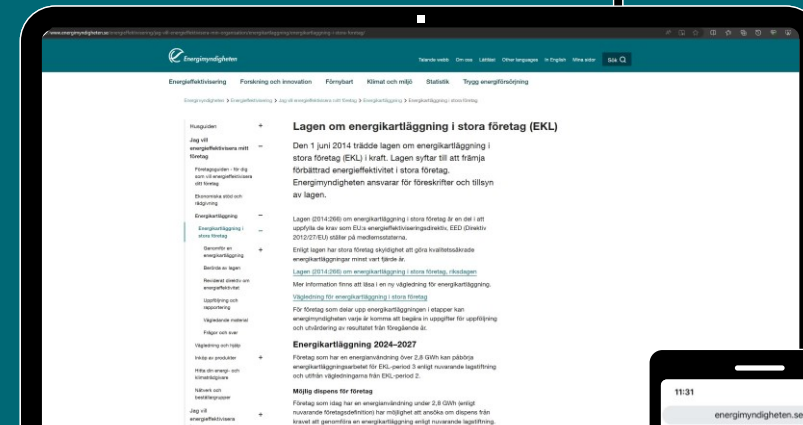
www.energimyndigheten.se/energieffektivisering/jag-vill-energieffektivisera-min-organisation/energikartlaggning/energikartlaggning-i-stora-foretag/

Energimyndigheten

Talande webb Om oss Lättläst Other languages In English Mina sidor Sök

Energieffektivisering Forskning och innovation Förnybart Klimat och miljö Statistik Trygg energiförsörjning

Energimyndigheten > Energieffektivisering > Jag vill energieffektivisera mitt företag > Energikartläggning > Energikartläggning i stora företag

Huvguiden +
Jag vill energieffektivisera mitt företag −
Företagsguiden - för dig som vill energieffektivisera ditt företag
Ekonomiska stöd och rådgivning
Energikartläggning −
Energikartläggning i stora företag −
Genomför en energikartläggning +
Bestäda av lagen
Revisorat direktiv om energieffektivitet
Uppföljning och rapportering
Vägledande material
Frågor och svar
Vägledning och hjälp
Inköp av produkter +
Hitta din energi- och klimatrådgivare
Nätverk och beställargrupper
Jag vill energieffektivisera

Lagen om energikartläggning i stora företag (EKL)

Den 1 juni 2014 trädde lagen om energikartläggning i stora företag (EKL) i kraft. Lagen syftar till att främja förbättrad energieffektivitet i stora företag. Energimyndigheten ansvarar för föreskrifter och tillsyn av lagen.

Lagen (2014:266) om energikartläggning i stora företag är en del i att uppfylla de krav som EU:s energieffektiviseringsdirektiv, EED (Direktiv 2012/27/EU) ställer på medlemsstaterna.

Enligt lagen har stora företag skyldighet att göra kvalitetssäkrade energikartläggningar minst vart fjärde år.

Lagen (2014:266) om energikartläggning i stora företag, riksdagen

Mer information finns att läsa i en ny vägledning för energikartläggning.

Vägledning för energikartläggning i stora företag

För företag som delar upp energikartläggningen i etapper kan energimyndigheten varje år komma att begära in uppgifter för uppföljning och utvärdering av resultatet från föregående år.

Energikartläggning 2024–2027

Företag som har en energianvändning över 2,8 GWh kan påbörja energikartläggningsarbetet för EKL-period 3 enligt nuvarande lagstiftning och utföra vägledningarna från EKL-period 2.

Möjlig dispens för företag

Företag som idag har en energianvändning under 2,8 GWh (enligt nuvarande företagsdefinition) har möjlighet att ansöka om dispens från kravet att genomföra en energikartläggning enligt nuvarande lagstiftning.

11:31

energimyndigheten.se